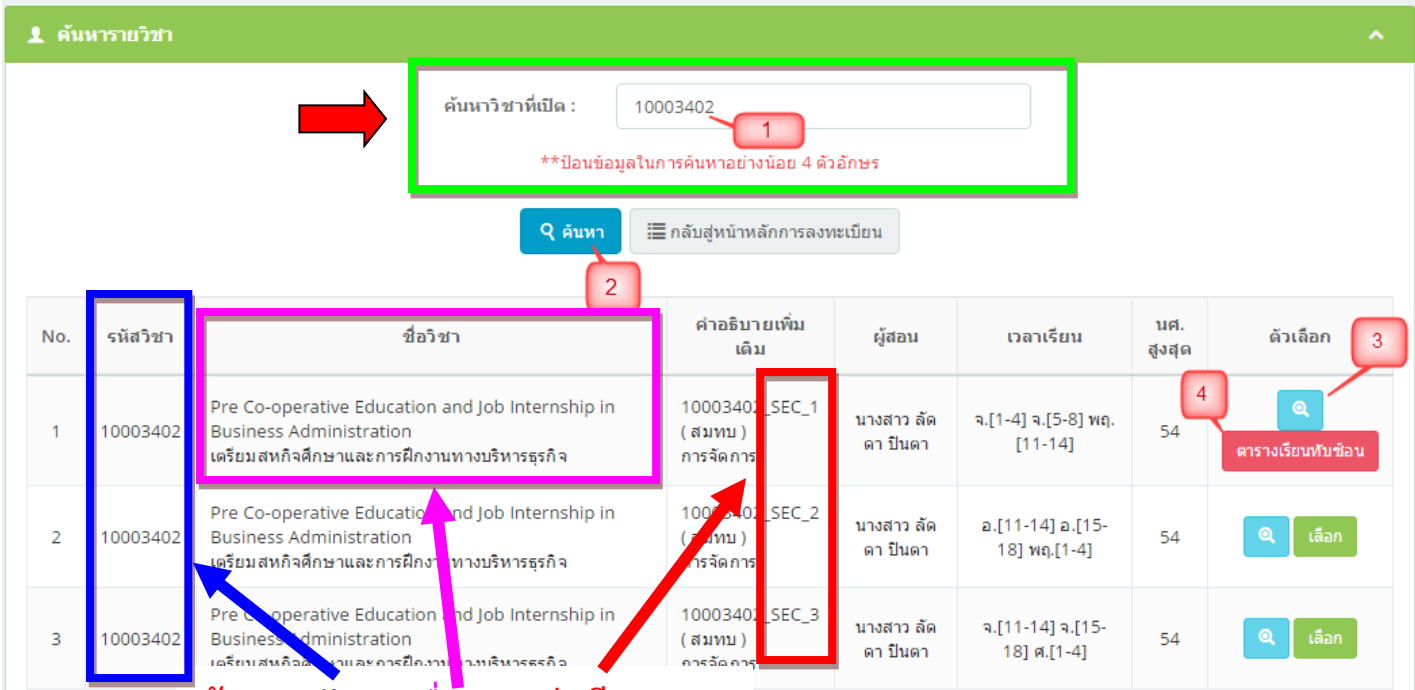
ค้นหารายวิชา

ค้นหาวิชาที่เปิด : 10003402

1

**ป้อนข้อมูลในการค้นหาอย่างน้อย 4 ตัวอักษร

ค้นหา กลับสู่หน้าหลักการลงทะเบียน

2

| No. | รหัสวิชา | ชื่อวิชา | คำอธิบายเพิ่มเติม | ผู้สอน | เวลาเรียน | นศ. สูงสุด | ตัวเลือก |
|---|---|---|---|---|---|---|---|
| 1 | 10003402 | Pre Co-operative Education and Job Internship in Business Administration เตรียมสหกิจศึกษาและการฝึกงานทางบริหารธุรกิจ | 10003402_SEC_1 ( สมทบ ) การจัดการ | นางสาว ลัดดา ปันตา | จ.[1-4] จ.[5-8] พฤ.[11-14] | 54 | ตารางเรียนทับซ้อน |
| 2 | 10003402 | Pre Co-operative Education and Job Internship in Business Administration เตรียมสหกิจศึกษาและการฝึกงานทางบริหารธุรกิจ | 10003402_SEC_2 ( สมทบ ) การจัดการ | นางสาว ลัดดา ปันตา | อ.[11-14] อ.[15-18] พฤ.[1-4] | 54 | เลือก |
| 3 | 10003402 | Pre Co-operative Education and Job Internship in Business Administration เตรียมสหกิจศึกษาและการฝึกงานทางบริหารธุรกิจ | 10003402_SEC_3 ( สมทบ ) การจัดการ | นางสาว ลัดดา ปันตา | จ.[11-14] จ.[15-18] ศ.[1-4] | 54 | เลือก |

3

4

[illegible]